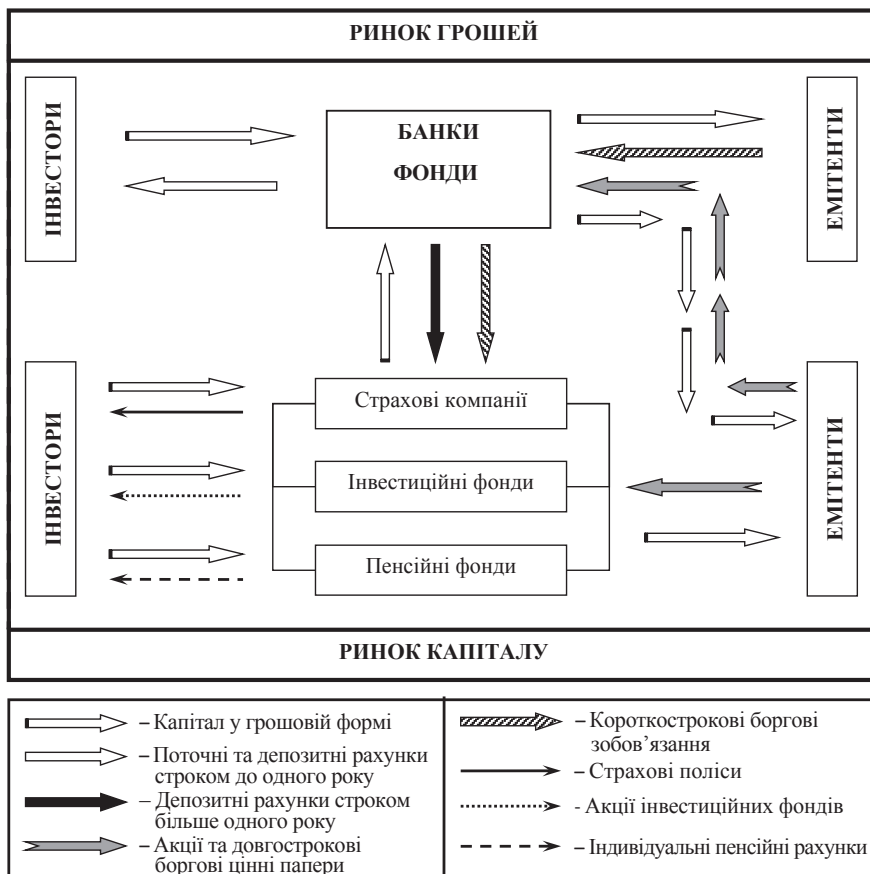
РИНОК ГРОШЕЙ

ІНВЕСТОРИ

БАНКИ
ФОНДИ

ЕМІТЕНТИ

ІНВЕСТОРИ

Страхові компанії

Інвестиційні фонди

Пенсійні фонди

ЕМІТЕНТИ

РИНОК КАПІТАЛУ

– Капітал у грошовій формі

– Поточні та депозитні рахунки строком до одного року

– Депозитні рахунки строком більше одного року

– Акції та довгострокові боргові цінні папери

– Короткострокові боргові зобов'язання

– Страхові поліси

- Акції інвестиційних фондів

– Індивідуальні пенсійні рахунки